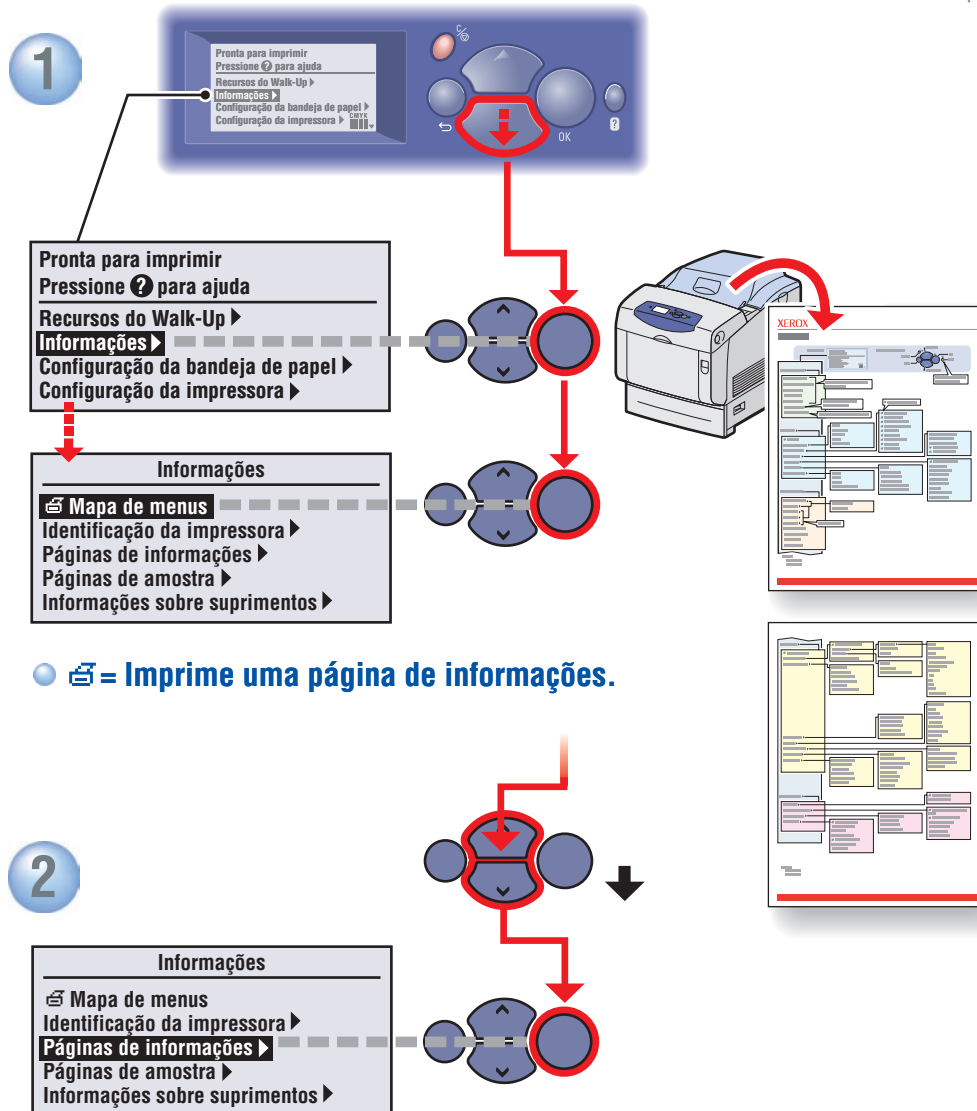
1

Pronta para imprimir
Pressione ? para ajuda
Recursos do Walk-Up ▶
Informações ▶
Configuração da bandeja de papel ▶
Configuração da impressora ▶ CMYK

OK

?

Pronta para imprimir
Pressione ? para ajuda
Recursos do Walk-Up ▶
Informações ▶
Configuração da bandeja de papel ▶
Configuração da impressora ▶

Informações
Mapa de menus
Identificação da impressora ▶
Páginas de informações ▶
Páginas de amostra ▶
Informações sobre suprimentos ▶

XEROX

= Imprime uma página de informações.

2

Informações
Mapa de menus
Identificação da impressora ▶
Páginas de informações ▶
Páginas de amostra ▶
Informações sobre suprimentos ▶